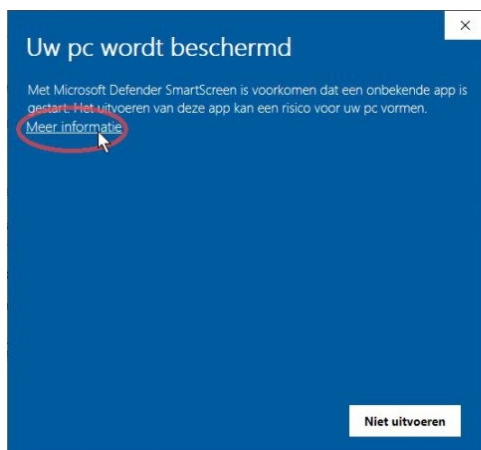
×

Uw pc wordt beschermd

Met Microsoft Defender SmartScreen is voorkomen dat een onbekende app is gestart. Het uitvoeren van deze app kan een risico voor uw pc vormen.

Meer informatie

Niet uitvoeren